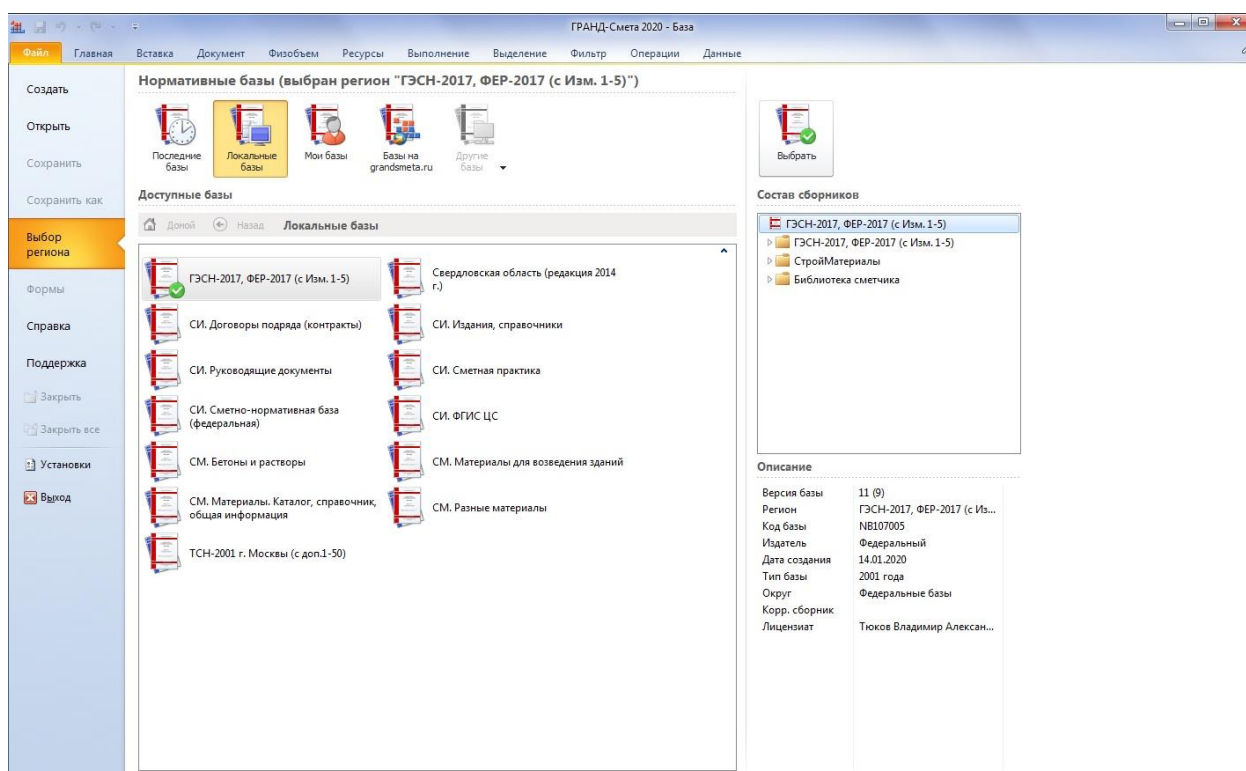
ГРАНД-Смета 2020 - База

Файл Главная Вставка Документ Физобъем Ресурсы Выполнение Выделение Фильтр Операции Данные

Создать
Открыть
Сохранить
Сохранить как
Выбор региона
Формы
Справка
Поддержка
Закрыть
Закрыть все
Установки
Выход

Нормативные базы (выбран регион "ГЭСН-2017, ФЕР-2017 (с Изм. 1-5)")

Последние базы
Локальные базы
Мои базы
Базы на grandsmeta.ru
Другие базы

Доступные базы

Домой Назад Локальные базы

ГЭСН-2017, ФЕР-2017 (с Изм. 1-5)
Свердловская область (редакция 2014 г.)
СИ. Договоры подряда (контракты)
СИ. Издания, справочники
СИ. Руководящие документы
СИ. Сметная практика
СИ. Сметно-нормативная база (федеральная)
СИ. ФГИС ЦС
СМ. Бетоны и растворы
СМ. Материалы для возведения зданий
СМ. Материалы. Каталог, справочник, общая информация
СМ. Разные материалы
ТСН-2001 г. Москвы (с доп.1-50)

Выбрать

Состав сборников

ГЭСН-2017, ФЕР-2017 (с Изм. 1-5)
ГЭСН-2017, ФЕР-2017 (с Изм. 1-5)
СтройМатериалы
Библиотека сметчика

Описание

| | |
|---|---|
| Версия базы | 11 (9) |
| Регион | ГЭСН-2017, ФЕР-2017 (с Из... |
| Код базы | NB107005 |
| Издатель | Федеральный |
| Дата создания | 14.01.2020 |
| Тип базы | 2001 года |
| Округ | Федеральные базы |
| Корр. сборник | |
| Лицензиат | Тюков Владимир Алексан... |